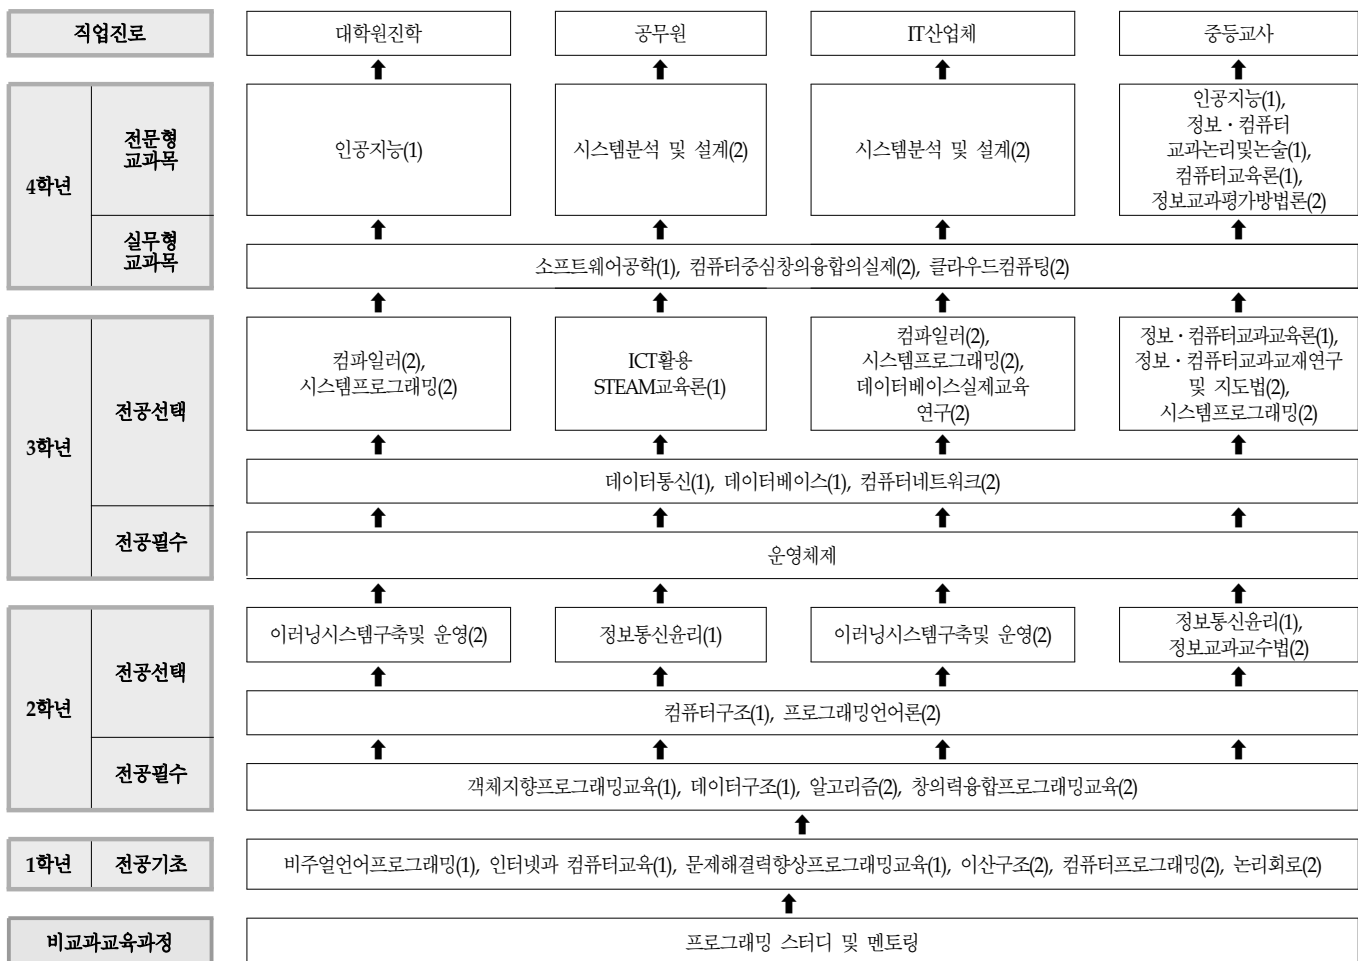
| 직업진로 | | 대학원진학 | 공무원 | IT산업체 | 중등교사 |
|---|---|---|---|---|---|
| 4학년 | 전문형 교과목 | 인공지능(1) | 시스템분석 및 설계(2) | 시스템분석 및 설계(2) | 인공지능(1), 정보 · 컴퓨터 교과논리및논술(1), 컴퓨터교육론(1), 정보교과평가방법론(2) |
| 4학년 | 실무형 교과목 | 소프트웨어공학(1), 컴퓨터중심창의융합의실제(2), 클라우드컴퓨팅(2) | | | |
| 3학년 | 전공선택 | 컴파일러(2), 시스템프로그래밍(2) | ICT활용 STEAM교육론(1) | 컴파일러(2), 시스템프로그래밍(2), 데이터베이스실제교육 연구(2) | 정보 · 컴퓨터교과교육론(1), 정보 · 컴퓨터교과교재연구 및 지도법(2), 시스템프로그래밍(2) |
| 3학년 | 전공선택 | 데이터통신(1), 데이터베이스(1), 컴퓨터네트워크(2) | | | |
| 3학년 | 전공필수 | 운영체제 | | | |
| 2학년 | 전공선택 | 이러닝시스템구축및 운영(2) | 정보통신윤리(1) | 이러닝시스템구축및 운영(2) | 정보통신윤리(1), 정보교과교수법(2) |
| 2학년 | 전공선택 | 컴퓨터구조(1), 프로그래밍언어론(2) | | | |
| 2학년 | 전공필수 | 객체지향프로그래밍교육(1), 데이터구조(1), 알고리즘(2), 창의력융합프로그래밍교육(2) | | | |
| 1학년 | 전공기초 | 비주얼언어프로그래밍(1), 인터넷과 컴퓨터교육(1), 문제해결력향상프로그래밍교육(1), 이산구조(2), 컴퓨터프로그래밍(2), 논리회로(2) | | | |
| 비교과교육과정 | | 프로그래밍 스터디 및 멘토링 | | | |